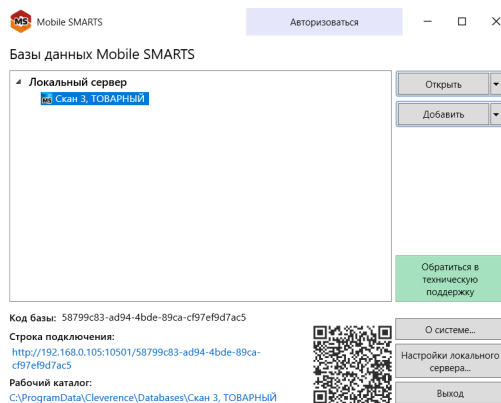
MS Mobile SMARTS

Авторизоваться

Базы данных Mobile SMARTS

Локальный сервер

Скан 3, ТОВАРНЫЙ

Открыть

Добавить

Обратиться в техническую поддержку

Код базы: 58799c83-ad94-4bde-89ca-cf97ef9d7ac5

Строка подключения:

http://192.168.0.105:10501/58799c83-ad94-4bde-89ca-cf97ef9d7ac5

Рабочий каталог:

C:\ProgramData\Cleverence\Databases\Скан 3, ТОВАРНЫЙ

О системе...

Настройки локального сервера...

Выход